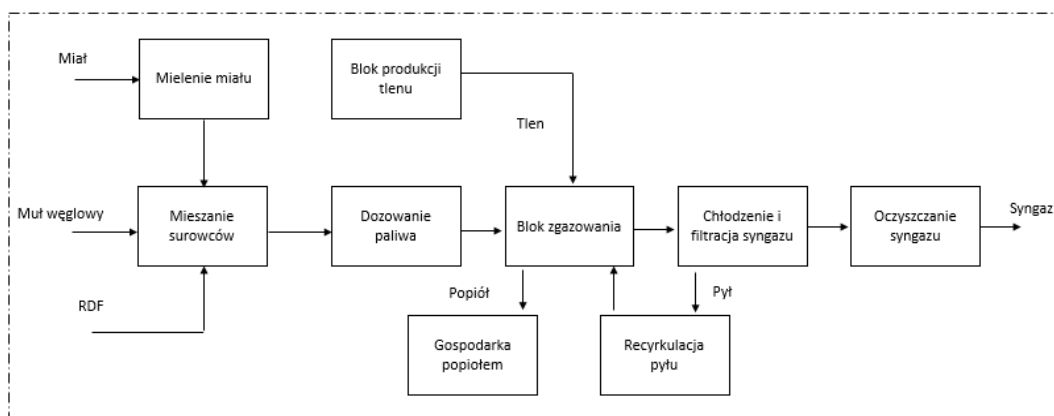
Miał

Mielenie miału

Blok produkcji tlenu

Tlen

Muł węglowy

Mieszanie surowców

Dozowanie paliwa

Blok zgazowania

Chłodzenie i filtracja syngazu

Oczyszczanie syngazu

Syngaz

RDF

Popiół

Pył

Gospodarka popiołem

Recyrkulacja pyłu